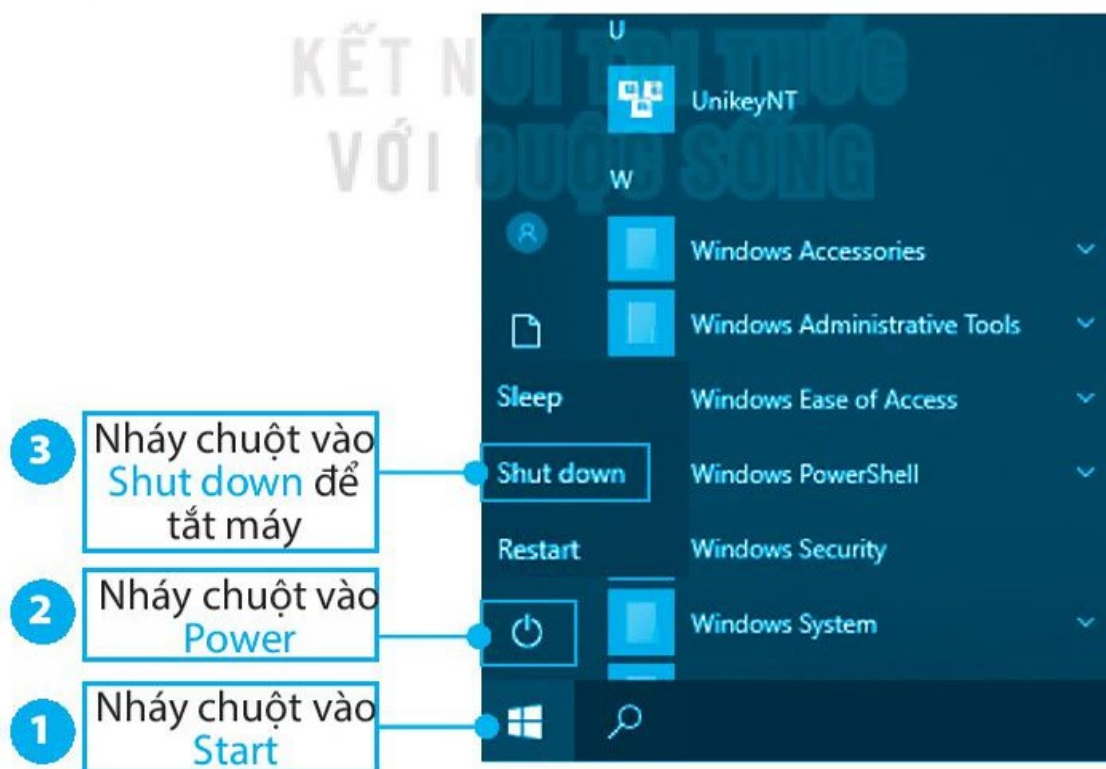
KẾT NỐI TRI THỨC
VỚI CUỘC SỐNG

U

UnikeyNT

W

Windows Accessories

Windows Administrative Tools

Sleep

Windows Ease of Access

3 Nháy chuột vào Shut down để tắt máy

Shut down

Windows PowerShell

Restart

Windows Security

2 Nháy chuột vào Power

Windows System

1 Nháy chuột vào Start